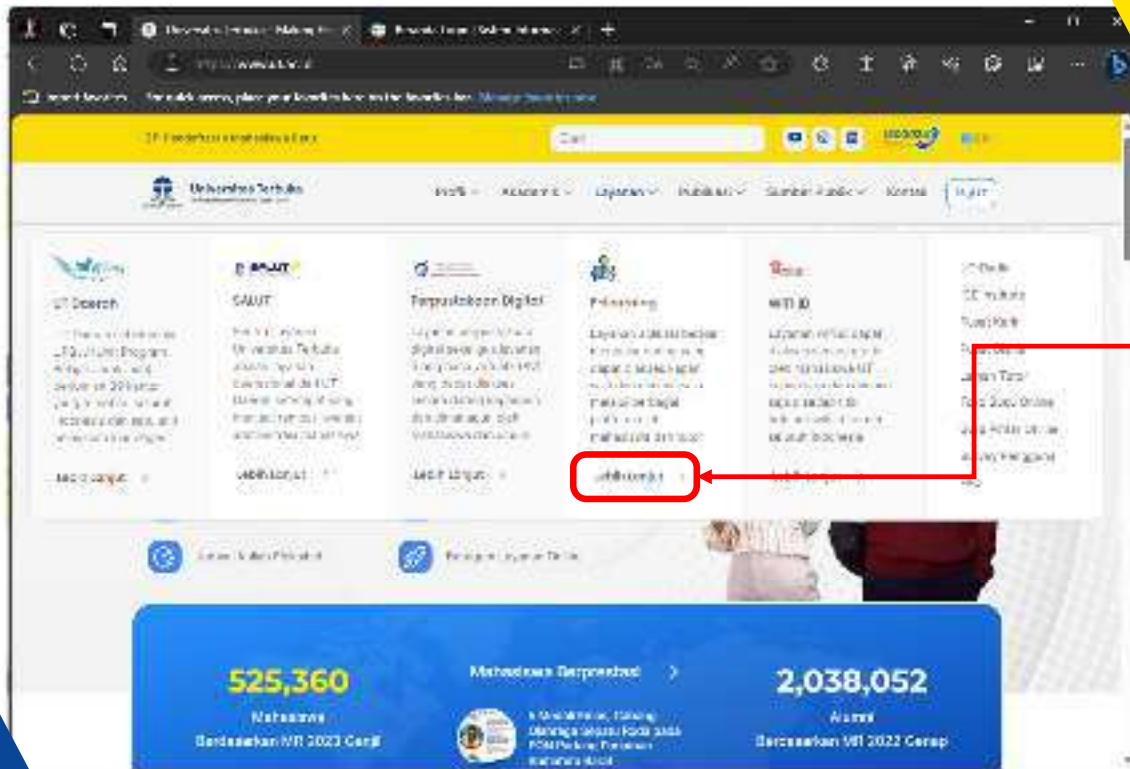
Universitas Terbuka

Profil Akademik Layanan Publikasi Sumber Publik Kontak

UT Search

SALUT

Perpustakaan Digital

E-learning

WTI ID

Lebih Lanjut

Lebih Lanjut

Lebih Lanjut

Lebih Lanjut

Lebih Lanjut

UT Daily

Tutorial Online

525,360

Mahasiswa

Berdasarkan MR 2023 Ganjil

Mahasiswa Berprestasi

2,038,052

Alumni

Berdasarkan MR 2022 Genap